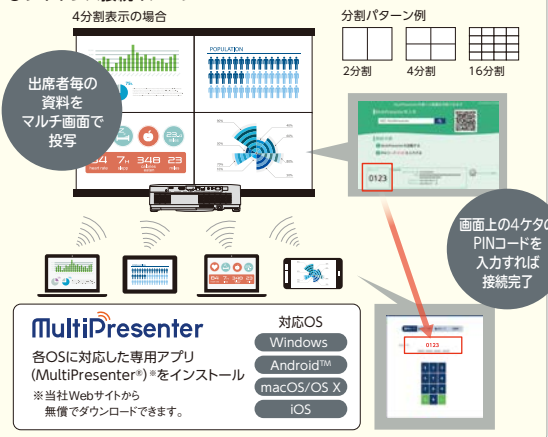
4分割表示の場合

分割パターン例

2分割　4分割　16分割

POPULATION

出席者毎の資料をマルチ画面で投写

0123

画面上の4ケタのPINコードを入力すれば接続完了

0123

MultiPresenter

各OSに対応した専用アプリ(MultiPresenter®)※をインストール

※当社Webサイトから無償でダウンロードできます。

対応OS

Windows

Android™

macOS/OS X

iOS